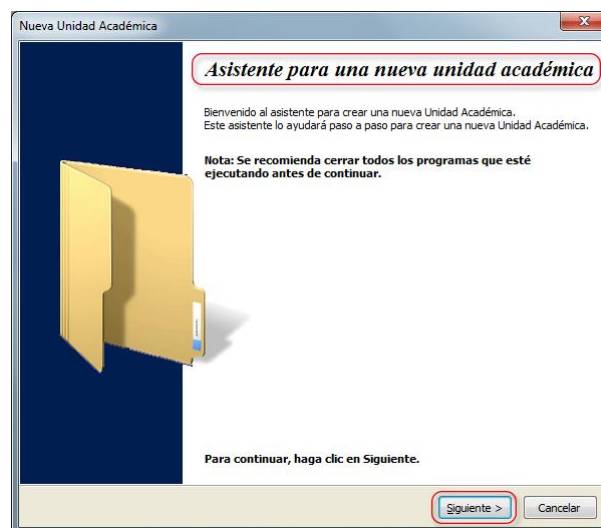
Nueva Unidad Académica

Asistente para una nueva unidad académica

Bienvenido al asistente para crear una nueva Unidad Académica.
Este asistente lo ayudará paso a paso para crear una nueva Unidad Académica.

Nota: Se recomienda cerrar todos los programas que esté ejecutando antes de continuar.

Para continuar, haga clic en Siguiente.

Siguiente >

Cancelar